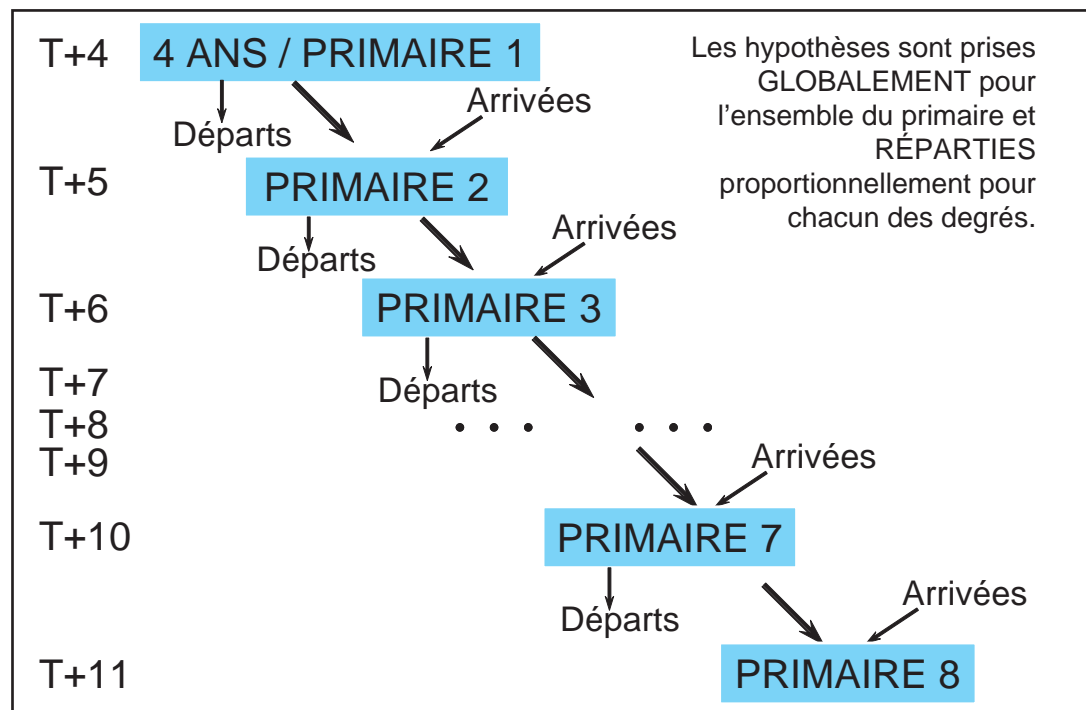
T+4
4 ANS / PRIMAIRE 1
Les hypothèses sont prises GLOBALEMENT pour l'ensemble du primaire et RÉPARTIES proportionnellement pour chacun des degrés.
Arrivées
Départs
T+5
PRIMAIRE 2
Arrivées
Départs
T+6
PRIMAIRE 3
T+7
Départs
T+8
• • • • • •
T+9
Arrivées
T+10
PRIMAIRE 7
Arrivées
Départs
T+11
PRIMAIRE 8